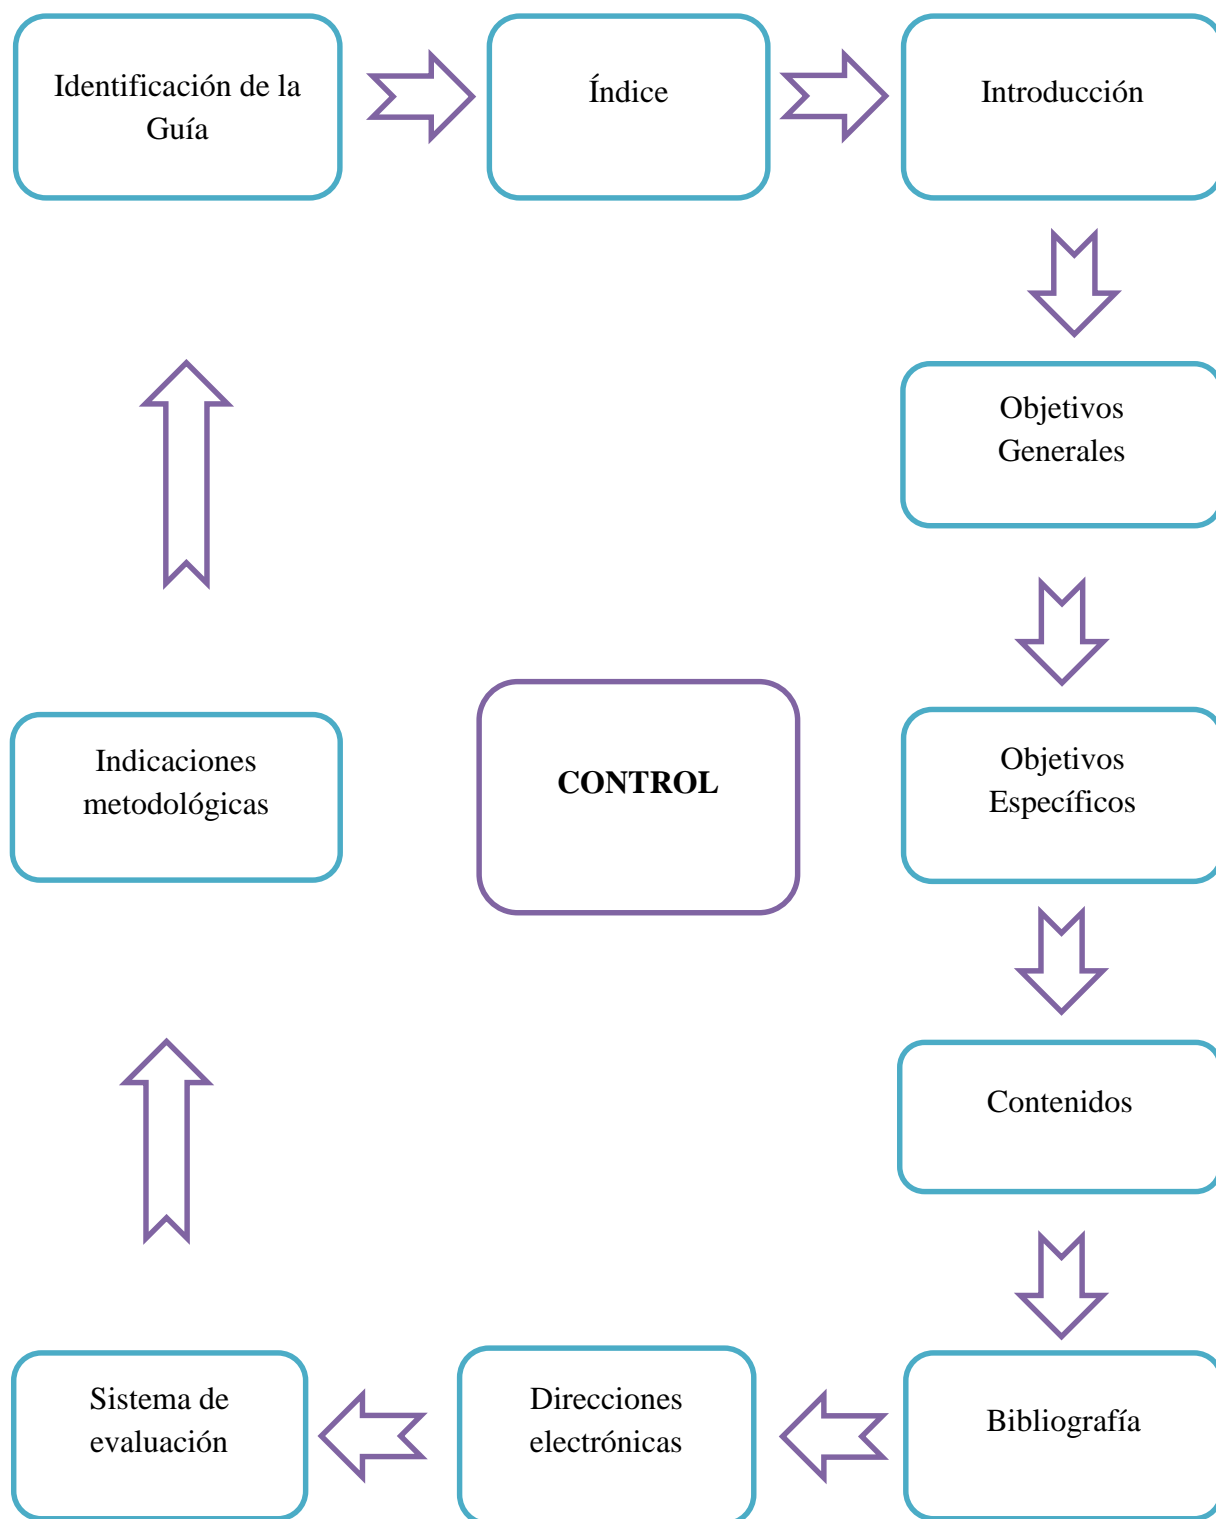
Identificación de la Guía

Índice

Introducción

Objetivos Generales

Objetivos Específicos

Contenidos

Bibliografía

Direcciones electrónicas

Sistema de evaluación

Indicaciones metodológicas

CONTROL